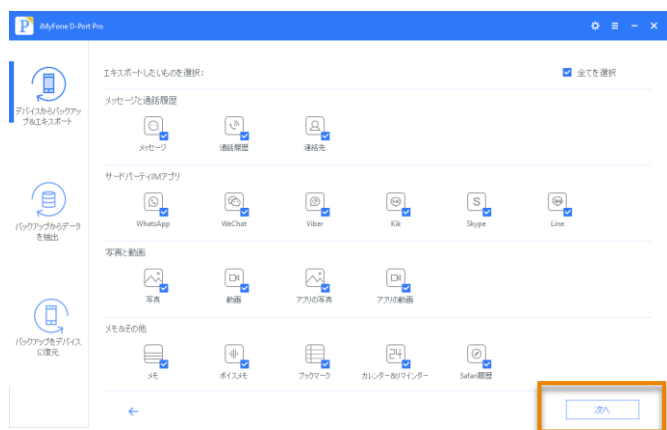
iMyFone D-Port Pro

デバイスからバックアップ&エキスポート

バックアップからデータを抽出

バックアップをデバイスに復元

エキスポートしたいものを選択:

全てを選択

メッセージと通話履歴

メッセージ

通話履歴

連絡先

サードパーティIMアプリ

WhatsApp

WeChat

Viber

Kik

Skype

Line

写真と動画

写真

動画

アプリの写真

アプリの動画

メモ&その他

メモ

ボイスメモ

ブックマーク

カレンダー&リマインダー

Safari履歴

次へ